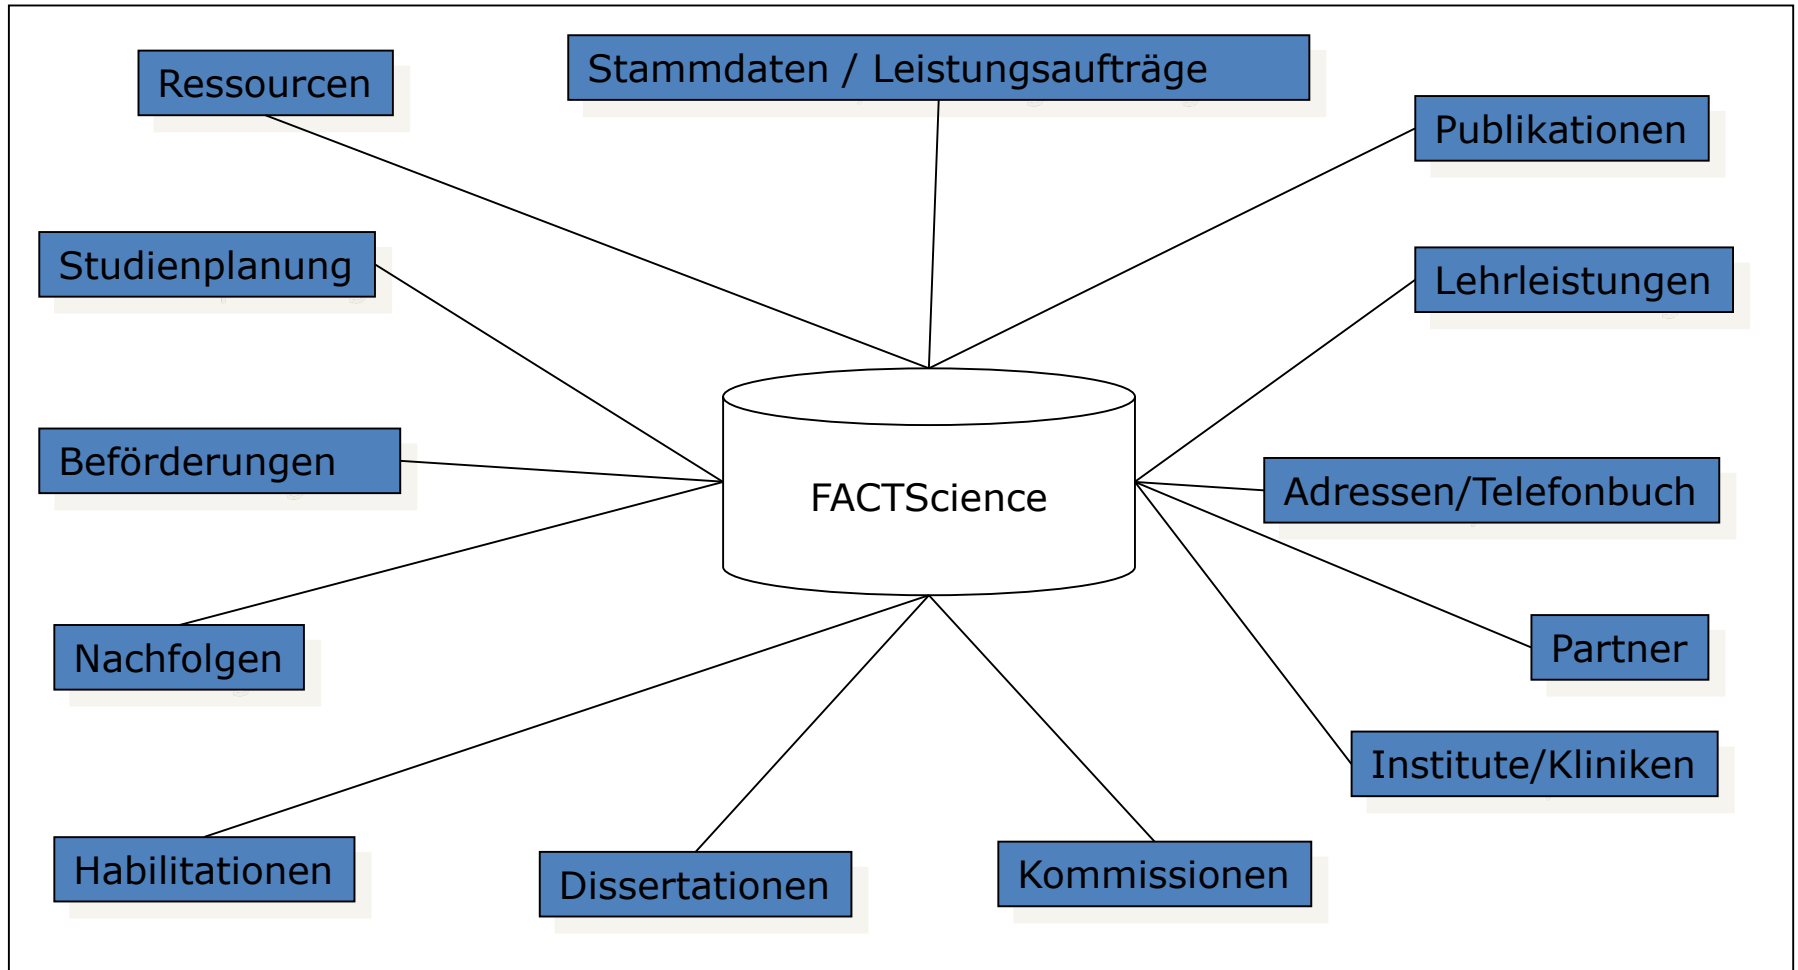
Ressourcen

Stammdaten / Leistungsaufträge

Publikationen

Studienplanung

Lehrleistungen

Beförderungen

FACTScience

Adressen/Telefonbuch

Nachfolgen

Partner

Institute/Kliniken

Habilitationen

Dissertationen

Kommissionen